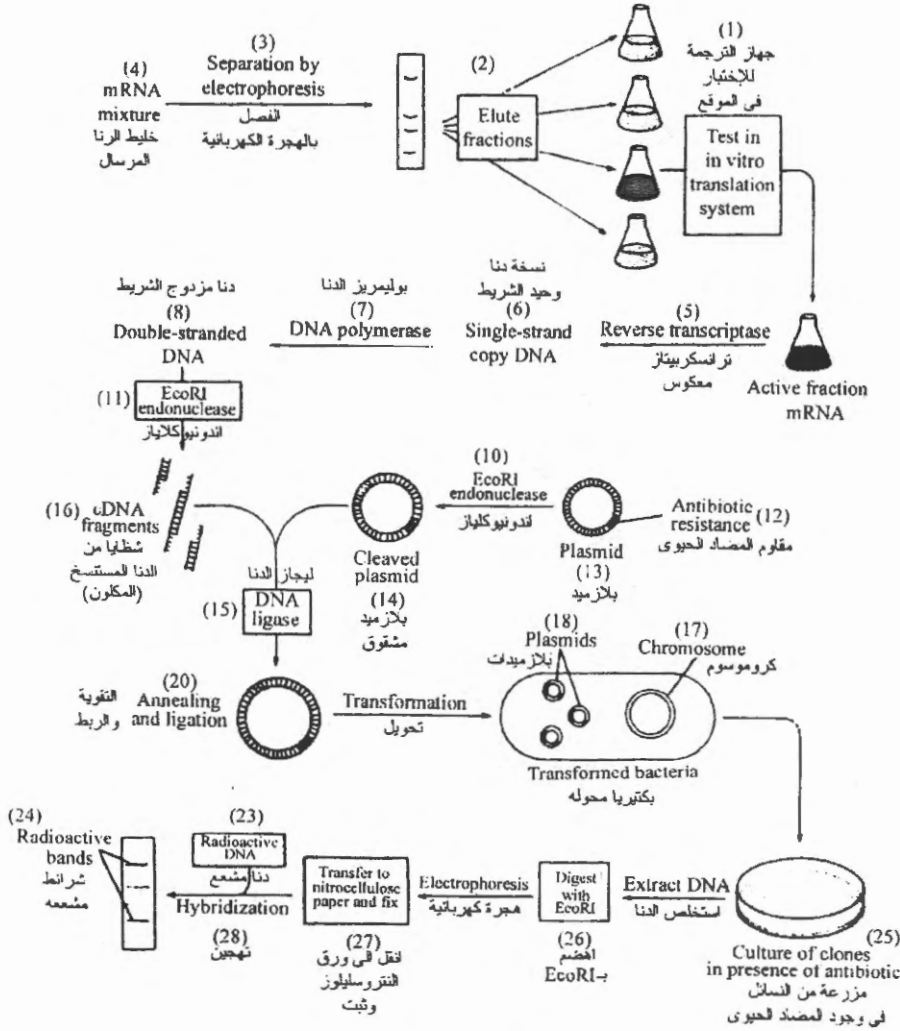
(4)
mRNA
mixture
خليط الرنا
المرسال

(3)
Separation by
electrophoresis
الفصل
بالهجرة الكهربائية

(2)
Elute
fractions

(1)
جهاز الترجمة
للإختبار
في الموقع

Test in
in vitro
translation
system

دنا مزدوج الشريط
(8)
Double-stranded
DNA

بوليمريز الدنا
(7)
DNA polymerase

نسخة دنا
وحيد الشريط
(6)
Single-strand
copy DNA

(5)
Reverse transcriptase
ترانسكريبتاز
معكوس

Active fraction
mRNA

(11) EcoRI
endonuclease
اندونيوكلاياز

(10)
EcoRI
endonuclease
اندونيوكلياز

(16) cDNA
fragments
شظايا من
الدنا المستنسخ
(المكلون)

Cleaved
plasmid
(14)
بلازميد
مشقوق

Plasmid
(13)
بلازميد

Antibiotic
resistance (12)
مقاوم المضاد الحيوى

ليجاز الدنا
(15) DNA
ligase

(18)
Plasmids
بلازميدات

(17)
Chromosome
كروموسوم

(20)
التقوية
والربط
Annealing
and ligation

Transformation
تحويل

Transformed bacteria
بكتيريا محوله

(24)
Radioactive
bands
شرائط
مشععه

(23)
Radioactive
DNA
دنا مشعع
Hybridization
(28)
تهجين

Transfer to
nitrocellulose
paper and fix
(27)
انقل فى ورق
النتروسليلوز
وثبت

Electrophoresis
هجرة كهربائية

Digest
with
EcoRI
(26)
اهضم
بـEcoRI

Extract DNA
استخلص الدنا

(25)
Culture of clones
in presence of antibiotic
مزرعة من النسائل
في وجود المضاد الحيوى